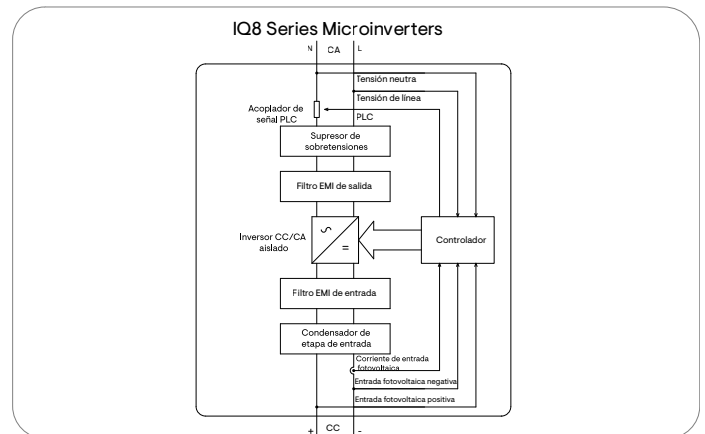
IQ8 Series Microinverters

N CA L

Tensión neutra

Tensión de línea

Acoplador de señal PLC

PLC

Supresor de sobretensiones

Filtro EMI de salida

Inversor CC/CA aislado

$\backsim$

=

Controlador

Filtro EMI de entrada

Condensador de etapa de entrada

Corriente de entrada fotovoltaica

Entrada fotovoltaica negativa

Entrada fotovoltaica positiva

+ CC -